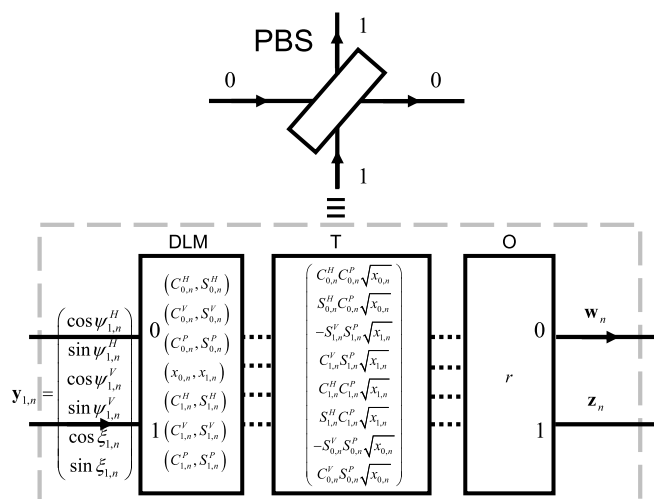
PBS

1

0

0

1

$\equiv$

DLM

T

O

$\mathbf{y}_{1,n} = \begin{pmatrix} \cos\psi_{1,n}^{H} \\ \sin\psi_{1,n}^{H} \\ \cos\psi_{1,n}^{V} \\ \sin\psi_{1,n}^{V} \\ \cos\xi_{1,n} \\ \sin\xi_{1,n} \end{pmatrix}$

0

1

$\left(C_{0,n}^{H}, S_{0,n}^{H}\right)$
$\left(C_{0,n}^{V}, S_{0,n}^{V}\right)$
$\left(C_{0,n}^{P}, S_{0,n}^{P}\right)$
$\left(x_{0,n}, x_{1,n}\right)$
$\left(C_{1,n}^{H}, S_{1,n}^{H}\right)$
$\left(C_{1,n}^{V}, S_{1,n}^{V}\right)$
$\left(C_{1,n}^{P}, S_{1,n}^{P}\right)$

$\begin{pmatrix} C_{0,n}^{H} C_{0,n}^{P} \sqrt{x_{0,n}} \\ S_{0,n}^{H} C_{0,n}^{P} \sqrt{x_{0,n}} \\ -S_{1,n}^{V} S_{1,n}^{P} \sqrt{x_{1,n}} \\ C_{1,n}^{V} S_{1,n}^{P} \sqrt{x_{1,n}} \\ C_{1,n}^{H} C_{1,n}^{P} \sqrt{x_{1,n}} \\ S_{1,n}^{H} C_{1,n}^{P} \sqrt{x_{1,n}} \\ -S_{0,n}^{V} S_{0,n}^{P} \sqrt{x_{0,n}} \\ C_{0,n}^{V} S_{0,n}^{P} \sqrt{x_{0,n}} \end{pmatrix}$

$r$

0

1

$\mathbf{w}_n$

$\mathbf{z}_n$